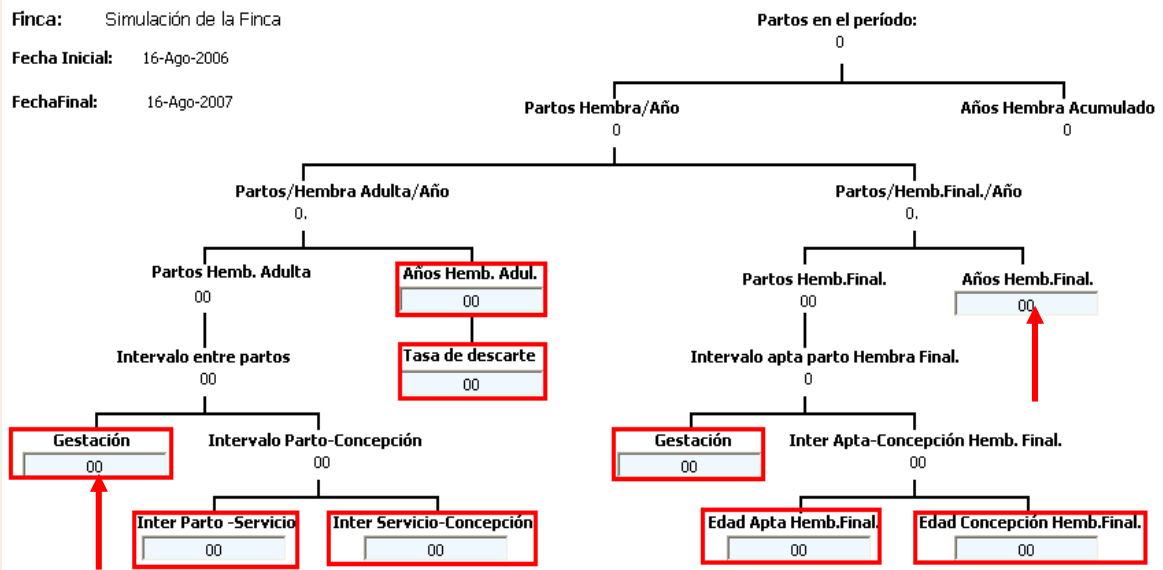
Finca: Simulación de la Finca

Fecha Inicial: 16-Ago-2006

FechaFinal: 16-Ago-2007

Partos en el período:
0

Partos Hembra/Año
0

Años Hembra Acumulado
0

Partos/Hembra Adulta/Año
0.

Partos/Hemb.Final./Año
0.

Partos Hemb. Adulta
00

Años Hemb. Adul.
00

Partos Hemb.Final.
00

Años Hemb.Final.
00

Tasa de descarte
00

Intervalo entre partos
00

Intervalo apta parto Hembra Final.
0

Gestación
00

Intervalo Parto-Concepción
00

Gestación
00

Inter Apta-Concepción Hemb. Final.
00

Inter Parto -Servicio
00

Inter Servicio-Concepción
00

Edad Apta Hemb.Final.
00

Edad Concepción Hemb.Final.
00